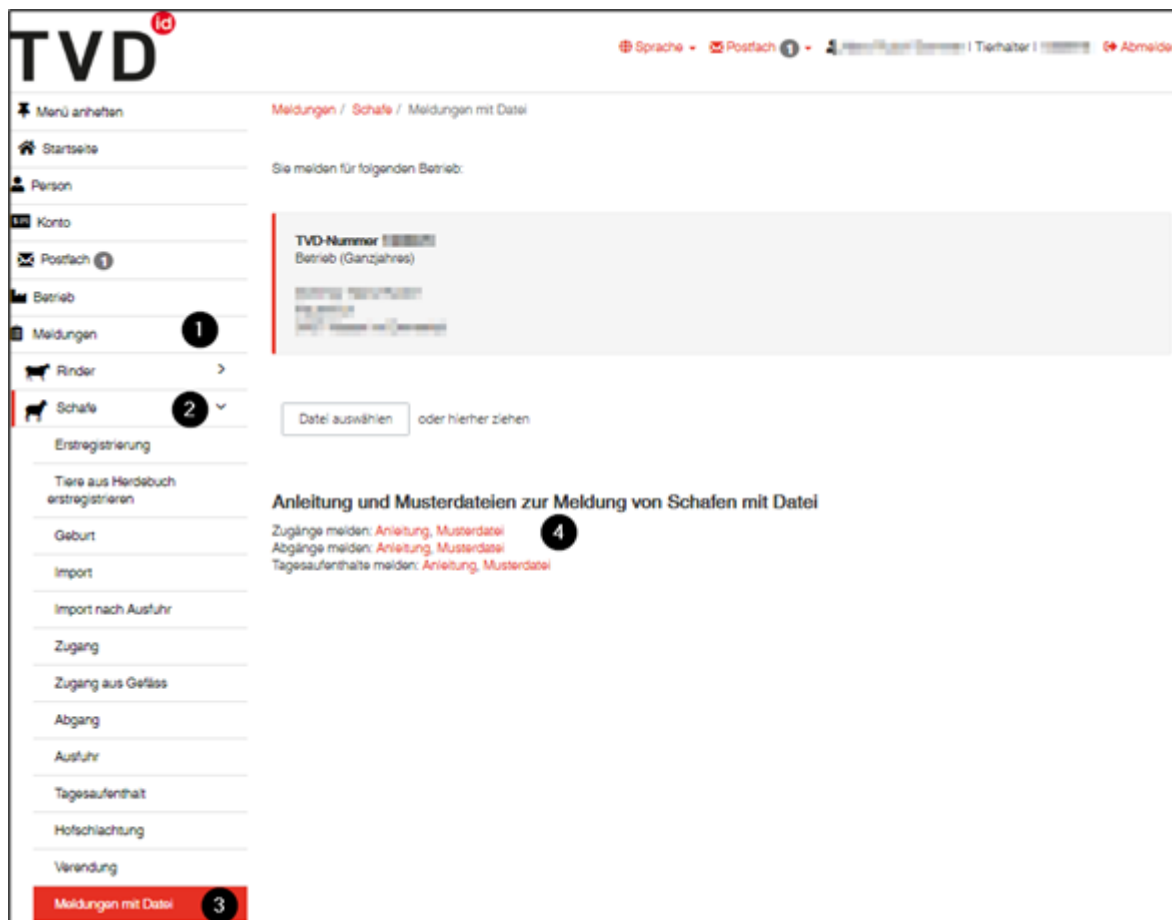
TVD id

Sprache ▾ Postfach 1 ▾ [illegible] | Tierhalter | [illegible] Abmelde

Menü anheften
Startseite
Person
Konto
Postfach 1
Betrieb
Meldungen 1
Rinder >
Schafe 2
Erstregistrierung
Tiere aus Herdebuch erstregistrieren
Geburt
Import
Import nach Ausfuhr
Zugang
Zugang aus Gefäss
Abgang
Ausfuhr
Tagesaufenthalt
Hofschlachtung
Verendung
Meldungen mit Datei 3

Meldungen / Schafe / Meldungen mit Datei

Sie melden für folgenden Betrieb:

TVD-Nummer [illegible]
Betrieb (Ganzjahres)

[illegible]

Datei auswählen oder hierher ziehen

Anleitung und Musterdateien zur Meldung von Schafen mit Datei

Zugänge melden: Anleitung, Musterdatei 4
Abgänge melden: Anleitung, Musterdatei
Tagesaufenthalte melden: Anleitung, Musterdatei